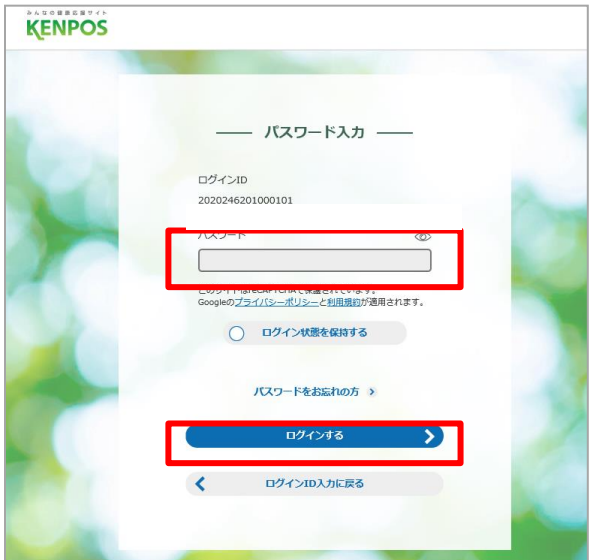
みんなの健康応援サイト
KENPOS

パスワード入力

ログインID
2020246201000101

パスワード

このサイトはreCAPTCHAで保護されています。
Googleのプライバシーポリシーと利用規約が適用されます。

ログイン状態を保持する

パスワードをお忘れの方

ログインする

ログインID入力に戻る